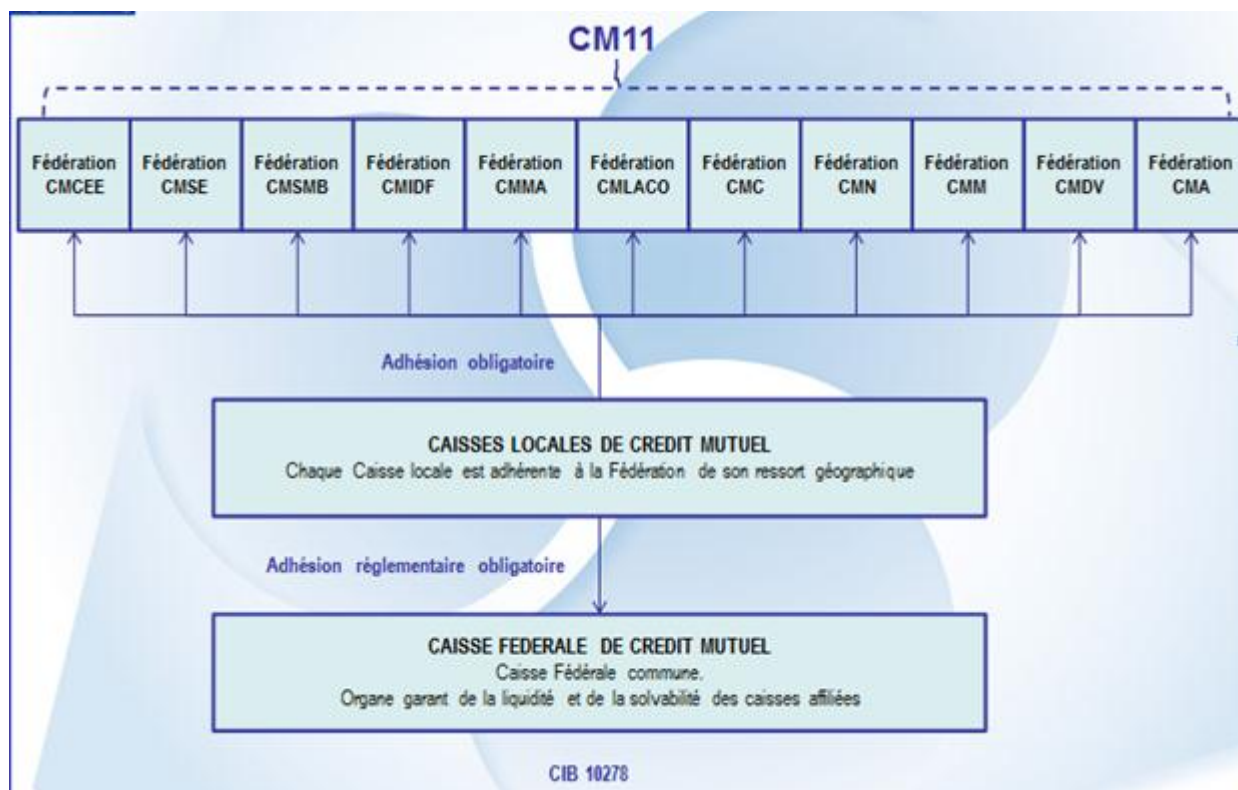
CM11

Fédération CMCEE

Fédération CMSE

Fédération CMSMB

Fédération CMIDF

Fédération CMMA

Fédération CMLACO

Fédération CMC

Fédération CMN

Fédération CMM

Fédération CMDV

Fédération CMA

Adhésion obligatoire

CAISSES LOCALES DE CREDIT MUTUEL
Chaque Caisse locale est adhérente à la Fédération de son ressort géographique

Adhésion réglementaire obligatoire

CAISSE FEDERALE DE CREDIT MUTUEL
Caisse Fédérale commune.
Organe garant de la liquidité et de la solvabilité des caisses affiliées

CIB 10278